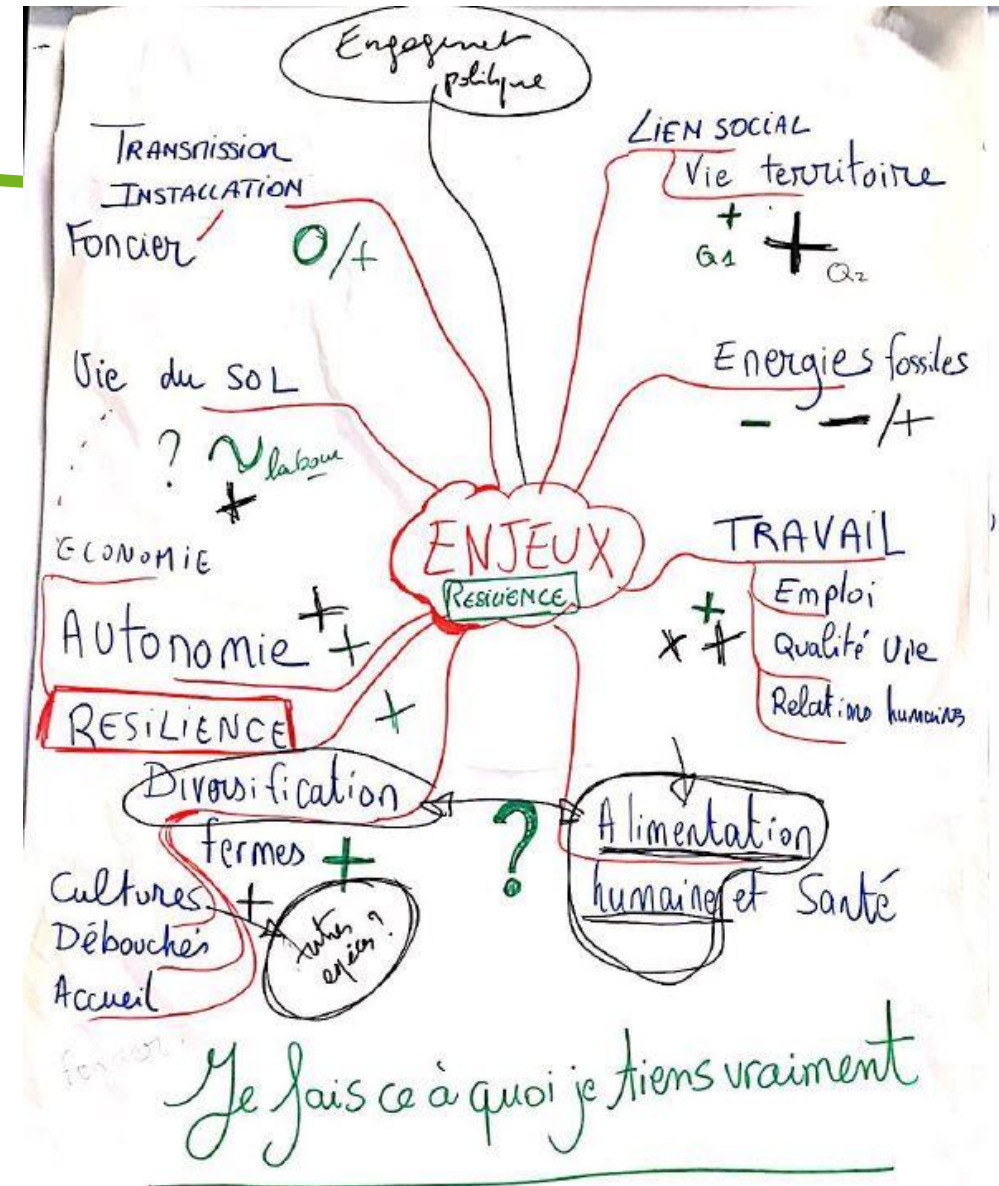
Engagement politique

TRANSMISSION
INSTALLATION
Foncier
O/+

LIEN SOCIAL
Vie territoire
+
Q1
+
Q2

Vie du SOL
? ~ labour
+

Energies fossiles
− −/+

ECONOMIE
Autonomie + +

ENJEUX
RESILIENCE

TRAVAIL
Emploi
Qualité vie
Relations humaines
+ × +

RESILIENCE
+

Diversification
fermes +
Cultures
Débouchés
Accueil
+
autres espèces?

?

Alimentation humaine et Santé

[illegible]

Je fais ce à quoi je tiens vraiment